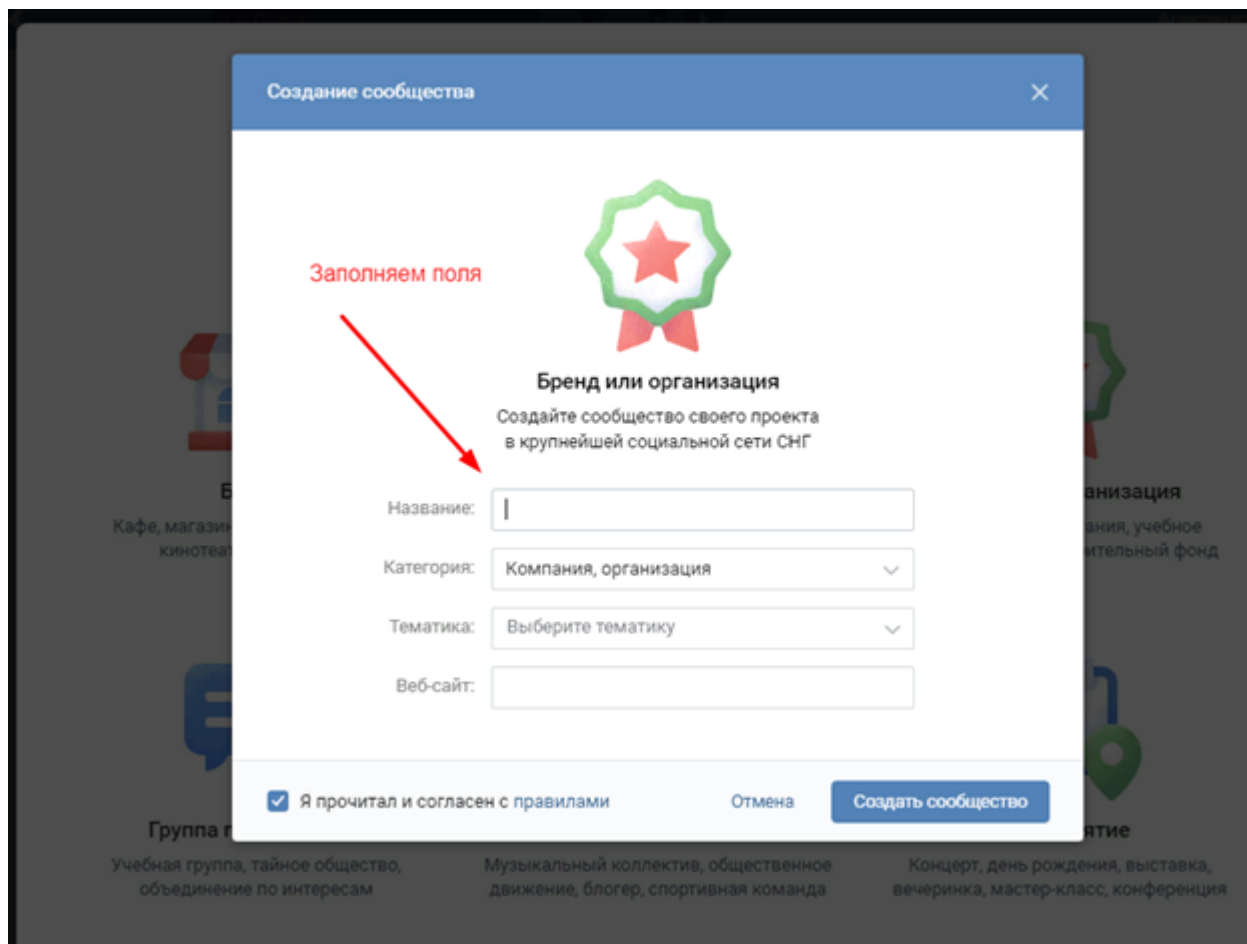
Создание сообщества

×

Заполняем поля

Бренд или организация

Создайте сообщество своего проекта в крупнейшей социальной сети СНГ

Название:

Категория: Компания, организация

Тематика: Выберите тематику

Веб-сайт:

Я прочитал и согласен с правилами

Отмена

Создать сообщество

Б

Кафе, магазин

кинотеа

анизация

ания, учебное

ительный фонд

Группа п

Учебная группа, тайное общество, объединение по интересам

Музыкальный коллектив, общественное движение, блогер, спортивная команда

ятие

Концерт, день рождения, выставка, вечеринка, мастер-класс, конференция